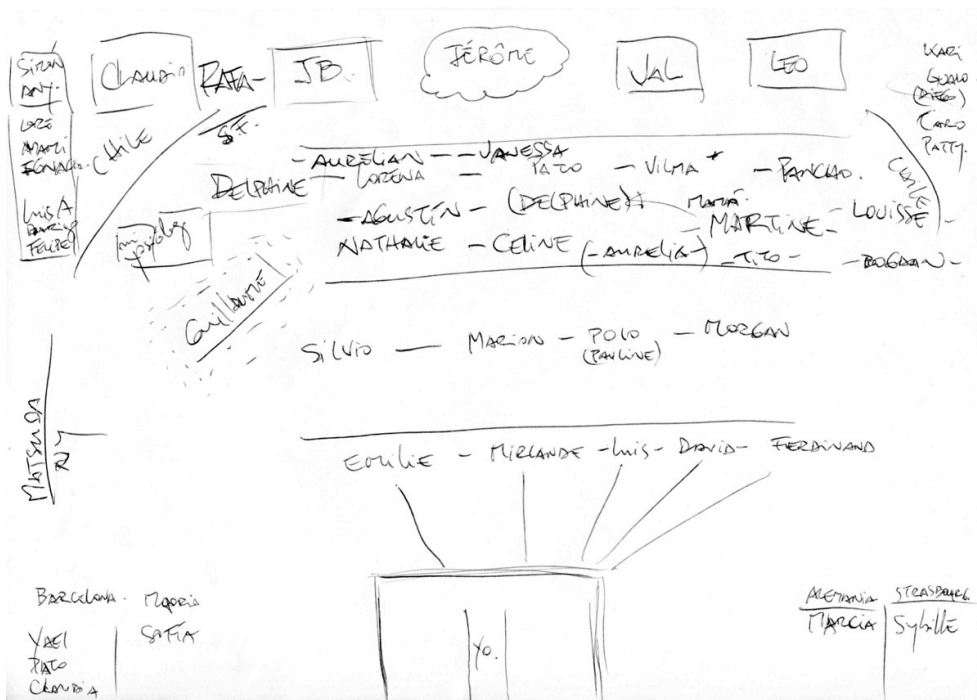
SIMON
ANY
LORO
MARI
IGNACIO
LUIS A
PANCHO
FELIPE

CLAUDIO
RAFA-
JB.
JÉRÔME
VAL
LEO

KARI
GONZO
(DIEGO)
CARO
PATTY

CHILE
SF.

DELPHINE
Mopoldo
Guillaume

-AURELIAN - - VANESSA
LORENA
PATO
- VILMA +
- PANCHO.
CHILE

-AGUSTÍN - (DELPHINE) MAMÁ
MARTINE -
LOUISSE -

NATHALIE - CELINE (-AURELIA-) TITO -
-BOGDAN-

SILVIO — MARION - POLO (PAULINE) - MORGAN

MATSUDA
RAY

EMILIE - MIRLANDE - Luis - DAVID - FERDINAND

Yo.

BARCELONA - MADRID
YAEL
PATO
CLAUDIA
SOFIA

ALEMANIA
MARCIA
STRASBOURG
Sybille